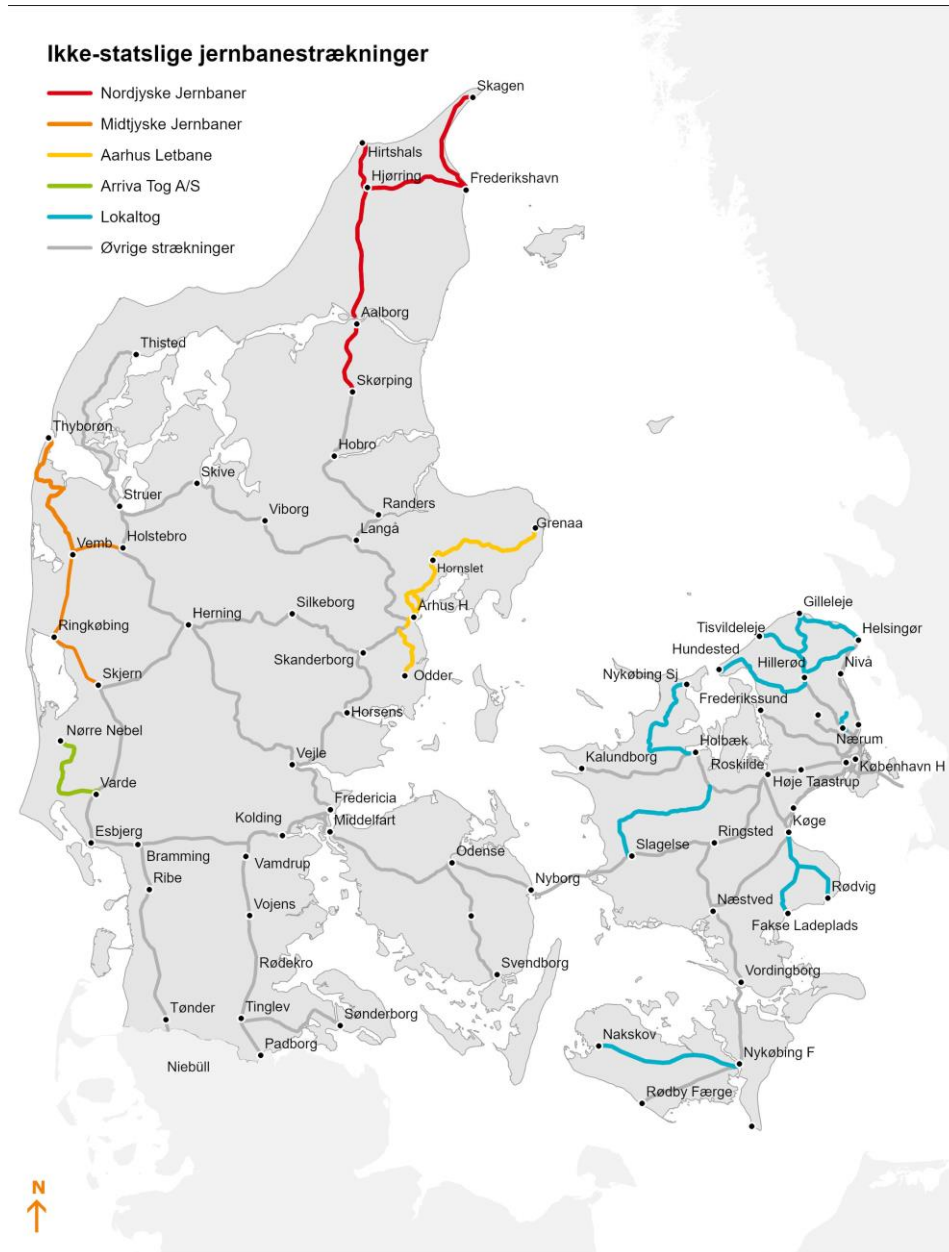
Ikke-statslige jernbanestrækninger

Nordjyske Jernbaner
Midtjyske Jernbaner
Aarhus Letbane
Arriva Tog A/S
Lokaltog
Øvrige strækninger

Skagen
Hirtshals
Hjørring
Frederikshavn
Aalborg
Thisted
Skørping
Thyborøn
Hobro
Skive
Struer
Viborg
Randers
Langå
Grenaa
Vemb
Holstebro
Hornslet
Herning
Silkeborg
Århus H
Ringkøbing
Skanderborg
Odder
Skjern
Horsens
Nørre Nebel
Vejle
Varde
Fredericia
Kolding
Middelfart
Esbjerg
Bramming
Vamdrup
Ribe
Odense
Nyborg
Vojens
Svendborg
Rødekro
Tønder
Tinglev
Sønderborg
Padborg
Niebüll
Gilleleje
Tisvildeleje
Helsingør
Hundested
Hillerød
Nivå
Nykøbing Sj
Frederikssund
Nærum
Holbæk
Kalundborg
Roskilde
København H
Høje Taastrup
Køge
Ringsted
Slagelse
Rødvig
Næstved
Fakse Ladeplads
Vordingborg
Nakskov
Nykøbing F
Rødby Færge

N